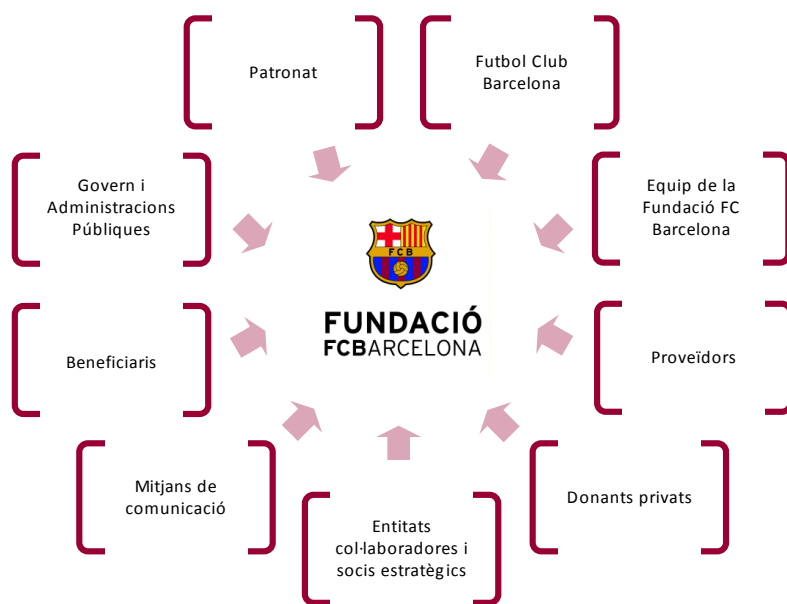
Patronat

Futbol Club Barcelona

Govern i Administracions Públiques

Equip de la Fundació FC Barcelona

FCB

FUNDACIÓ
FCBARCELONA

Beneficiaris

Proveïdors

Mitjans de comunicació

Entitats col·laboradores i socis estratègics

Donants privats